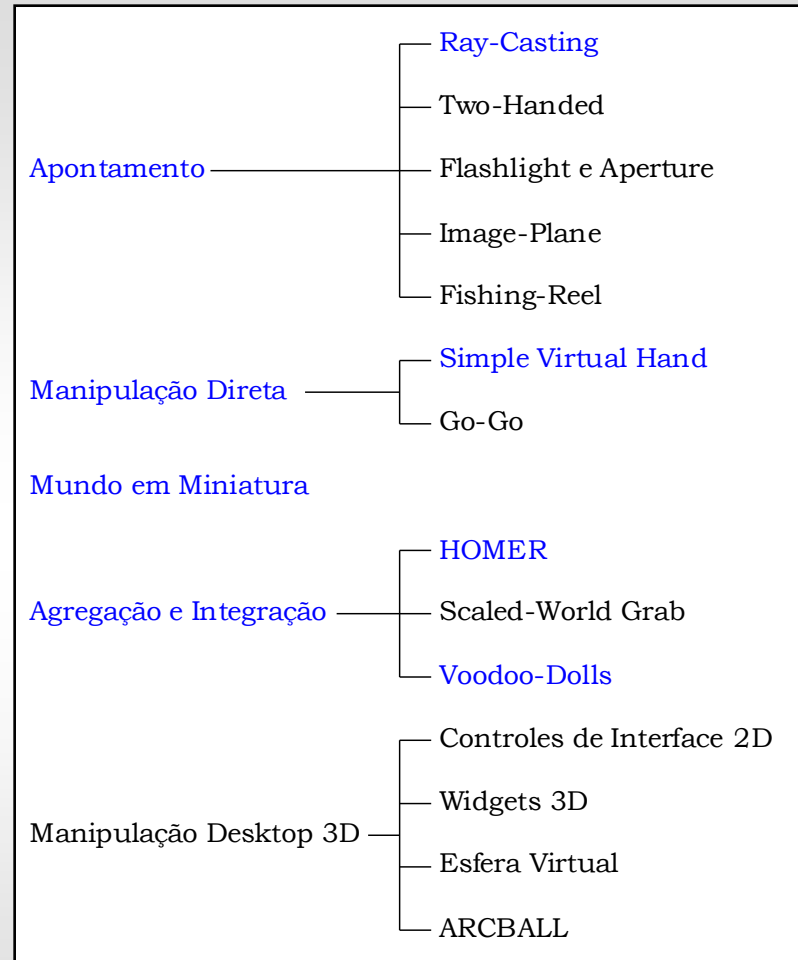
Apontamento

Ray-Casting

Two-Handed

Flashlight e Aperture

Image-Plane

Fishing-Reel

Manipulação Direta

Simple Virtual Hand

Go-Go

Mundo em Miniatura

Agregação e Integração

HOMER

Scaled-World Grab

Voodoo-Dolls

Manipulação Desktop 3D

Controles de Interface 2D

Widgets 3D

Esfera Virtual

ARCBALL